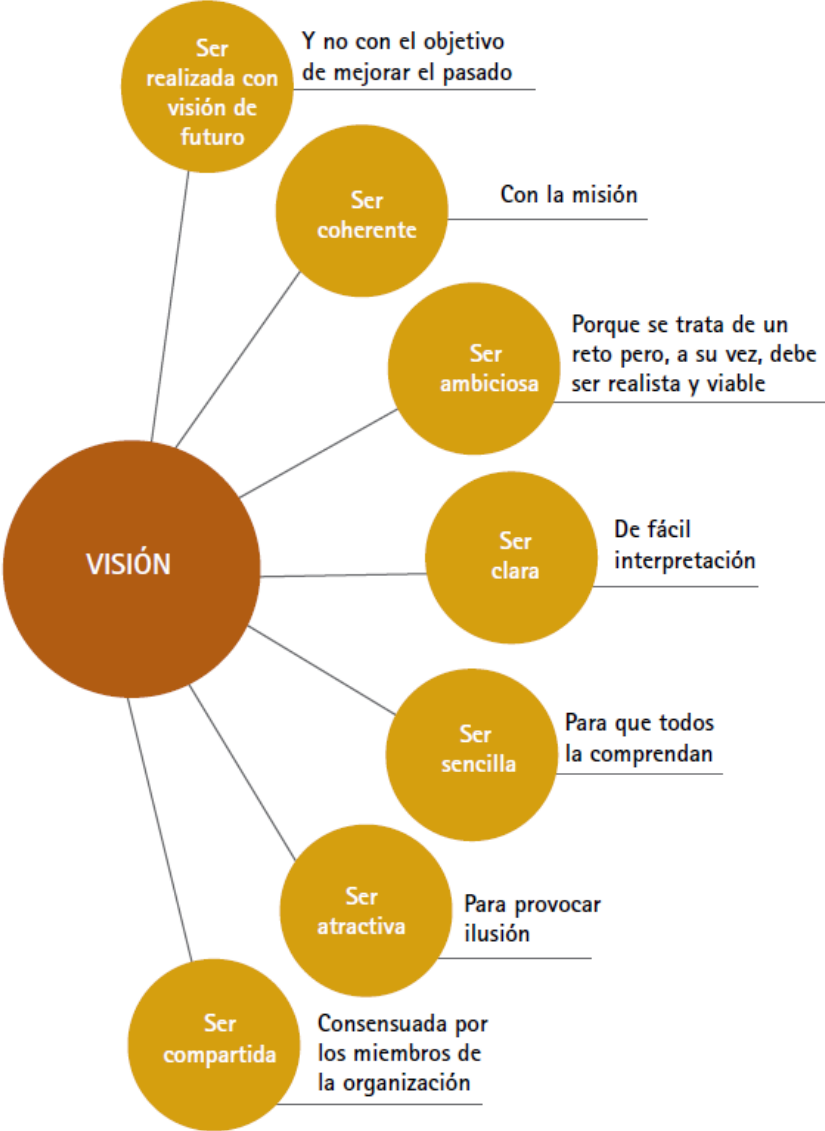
VISIÓN

Ser realizada con visión de futuro

Y no con el objetivo de mejorar el pasado

Ser coherente

Con la misión

Ser ambiciosa

Porque se trata de un reto pero, a su vez, debe ser realista y viable

Ser clara

De fácil interpretación

Ser sencilla

Para que todos la comprendan

Ser atractiva

Para provocar ilusión

Ser compartida

Consensuada por los miembros de la organización